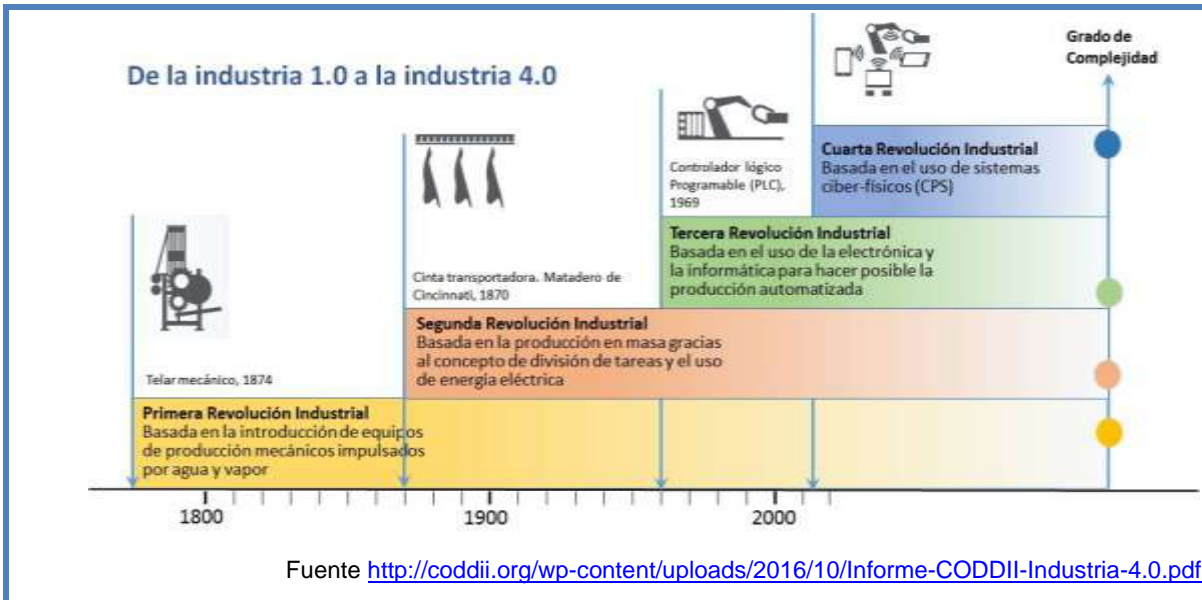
De la industria 1.0 a la industria 4.0

Grado de Complejidad

Telar mecánico, 1874

Cinta transportadora. Matadero de Cincinnati, 1870

Controlador lógico Programable (PLC), 1969

Cuarta Revolución Industrial
Basada en el uso de sistemas ciber-físicos (CPS)

Tercera Revolución Industrial
Basada en el uso de la electrónica y la informática para hacer posible la producción automatizada

Segunda Revolución Industrial
Basada en la producción en masa gracias al concepto de división de tareas y el uso de energía eléctrica

Primera Revolución Industrial
Basada en la introducción de equipos de producción mecánicos impulsados por agua y vapor

1800 1900 2000

Fuente http://coddii.org/wp-content/uploads/2016/10/Informe-CODDII-Industria-4.0.pdf